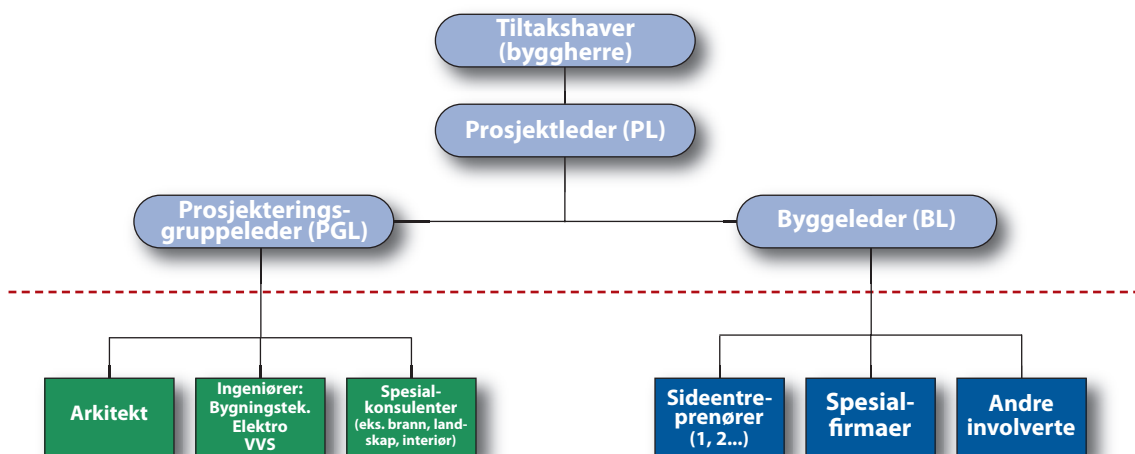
Tiltakshaver (byggherre)

Prosjektleder (PL)

Prosjekteringsgruppeleder (PGL)

Byggeleder (BL)

Arkitekt

Ingeniører: Bygningstek. Elektro VVS

Spesialkonsulenter (eks. brann, landskap, interiør)

Sideentreprenører (1, 2...)

Spesialfirmaer

Andre involverte